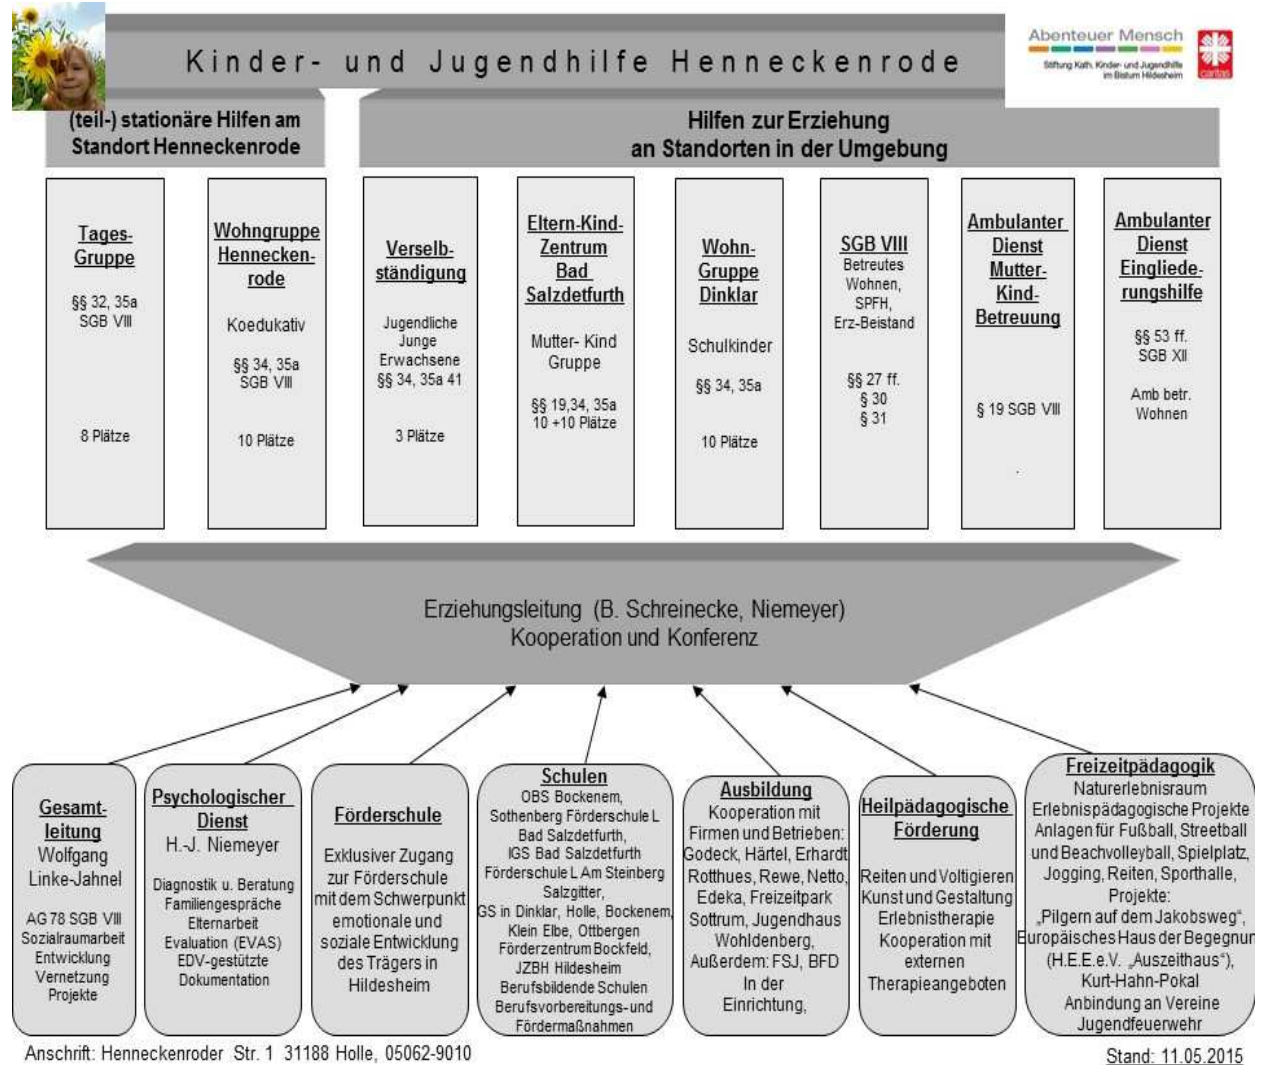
Kinder- und Jugendhilfe Henneckenrode

Abenteuer Mensch
Stiftung Kath. Kinder- und Jugendhilfe im Bistum Hildesheim
caritas

(teil-) stationäre Hilfen am Standort Henneckenrode

Hilfen zur Erziehung an Standorten in der Umgebung

Tages-Gruppe

§§ 32, 35a SGB VIII

8 Plätze

Wohngruppe Henneckenrode

Koedukativ

§§ 34, 35a SGB VIII

10 Plätze

Verselbständigung

Jugendliche Junge Erwachsene §§ 34, 35a 41

3 Plätze

Eltern-Kind-Zentrum Bad Salzdetfurth

Mutter- Kind Gruppe

§§ 19,34, 35a 10 +10 Plätze

Wohn-Gruppe Dinklar

Schulkinder

§§ 34, 35a

10 Plätze

SGB VIII
Betreutes Wohnen, SPFH, Erz-Beistand

§§ 27 ff. § 30 § 31

Ambulanter Dienst Mutter-Kind-Betreuung

§ 19 SGB VIII

Ambulanter Dienst Eingliederungshilfe

§§ 53 ff. SGB XII

Amb betr. Wohnen

Erziehungsleitung (B. Schreinecke, Niemeyer)
Kooperation und Konferenz

Gesamtleitung
Wolfgang Linke-Jahnel

AG 78 SGB VIII
Sozialraumarbeit
Entwicklung
Vernetzung
Projekte

Psychologischer Dienst
H.-J. Niemeyer

Diagnostik u. Beratung
Familiengespräche
Elternarbeit
Evaluation (EVAS)
EDV-gestützte Dokumentation

Förderschule

Exklusiver Zugang zur Förderschule mit dem Schwerpunkt emotionale und soziale Entwicklung des Trägers in Hildesheim

Schulen
OBS Bockenem, Sothenberg Förderschule L Bad Salzdetfurth, IGS Bad Salzdetfurth Förderschule L Am Steinberg Salzgitter, GS in Dinklar, Holle, Bockenem, Klein Elbe, Ottbergen Förderzentrum Bockfeld, JZBH Hildesheim Berufsbildende Schulen Berufsvorbereitungs-und Fördermaßnahmen

Ausbildung
Kooperation mit Firmen und Betrieben: Godeck, Härtel, Erhardt Rotthues, Rewe, Netto, Edeka, Freizeitpark Sottrum, Jugendhaus Wohldenberg, Außerdem: FSJ, BFD In der Einrichtung,

Heilpädagogische Förderung

Reiten und Voltigieren
Kunst und Gestaltung
Erlebnistherapie
Kooperation mit externen Therapieangeboten

Freizeitpädagogik
Naturerlebnisraum
Erlebnispädagogische Projekte
Anlagen für Fußball, Streetball und Beachvolleyball, Spielplatz, Jogging, Reiten, Sporthalle, Projekte:
„Pilgern auf dem Jakobsweg",
Europäisches Haus der Begegnun
(H.E.E.e.V. „Auszeithaus"),
Kurt-Hahn-Pokal
Anbindung an Vereine
Jugendfeuerwehr

Anschrift: Henneckenroder Str. 1 31188 Holle, 05062-9010

Stand: 11.05.2015